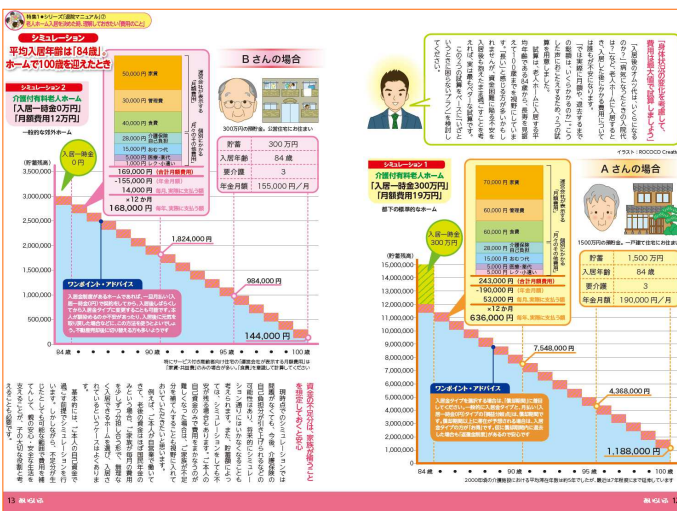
特集1●シリーズ「退院マニュアル」(7) 老人ホーム入居を決める前、理解しておきたい「費用のこと」

シミュレーション
平均入居年齢は「84歳」ホームで100歳を迎えたとき

シミュレーション2
介護付有料老人ホーム
「入居一時金0万円」
「月額費用12万円」

一般的な郊外ホーム

(貯蓄残高)
3,500,000
3,000,000
2,500,000
2,000,000
1,500,000
1,000,000
500,000
0

入居一時金 0万円

50,000円 家賃
30,000円 管理費
40,000円 食費
28,000円 介護保険 自己負担
15,000円 おむつ代
5,000円 医療・薬代
1,000円 レク・小遣い
169,000円 (合計月額費用)
-155,000円 (年金月額)
14,000円 毎月、貯蓄から支払う額
×12ヵ月
168,000円 毎年、貯蓄から支払う額

運営会社が提示する「月額費用」
個別に必要な月々の費用の想定

Bさんの場合
300万円の貯蓄金。公営住宅にお住まい

| 貯蓄 | 300万円 |
|---|---|
| 入居年齢 | 84歳 |
| 要介護 | 3 |
| 年金月額 | 155,000円/月 |

1,824,000円
984,000円
144,000円

ワンポイント・アドバイス
入居金型額がかなるホームであれば、一般的にいま入居一時金(0円)で初期対策ができ、入居後しばらくしてから入居金タイプに変更することも可能です。年金が高額のものが手続があると、入居後に生活を振り返った場合などに、このの方法を知っておくと安心です。

84歳 90歳 95歳 100歳
特にサービス付き高齢者向け住宅の運営会社が提示する月額費用は「家賃・共益費のみの場合が多い」点を理解しておきましょう

資金の不足分は「家族が補うこと」を想定しておくと安心

「身体状況の変化を想定して、費用は最大値で試算しましょう」

入居後のオムツ代はいくらになるのか?「病気になったときの入院代は?」など、老人ホームに入居するときに気になる資金面の問題もあります。「では実際に何歳や、退去するまでの数値は、いくらかかるのか?」こうした疑問にお答えするため、2つの試算をしました。老人ホームに入居する平均年齢である84歳から、資金を見積もって100歳まで居住していた場合を試算してみました。健康な施設を見つつ、資金をどのように想定していくのが理想なのか、費用の試算とし、

イラスト：ROCOCO Creati

シミュレーション1
介護付有料老人ホーム
「入居一時金300万円」
「月額費用19万円」

都下の標準的なホーム

(貯蓄残高)
15,000,000
14,000,000
13,000,000
12,000,000
11,000,000
10,000,000
9,000,000
8,000,000
7,000,000
6,000,000
5,000,000
4,000,000
3,000,000
2,000,000
1,000,000
0

入居一時金 300万円

70,000円 家賃
60,000円 管理費
60,000円 食費
28,000円 介護保険 自己負担
15,000円 おむつ代
5,000円 医療・薬代
5,000円 レク・小遣い
243,000円 (合計月額費用)
-190,000円 (年金月額)
53,000円 毎月、貯蓄から支払う額
×12ヵ月
636,000円 毎年、貯蓄から支払う額

Aさんの場合
1500万円の貯蓄金。一戸建て住宅にお住まい

| 貯蓄 | 1,500万円 |
|---|---|
| 入居年齢 | 84歳 |
| 要介護 | 3 |
| 年金月額 | 190,000円/月 |

7,548,000円
4,368,000円
1,188,000円

ワンポイント・アドバイス
入居金タイプを選択する場合は、「償却期間」に注意しておきましょう。一般的に入居金タイプは、月払いより一時金が安く、償却期間を過ぎた場合に退去すると、返還金がない場合があります。

84歳 90歳 95歳 100歳
2000年度の介護保険における平均寿命を参考に算出、家賃は17年度東京都の資料を参考

掛かる費用の試算では、後に発覚するため、現在の年金額が想定されています。また入居してから介護度が重くなれば、負担が増すことも考えられます。ご家族の方に不足分を補っていただくことも想定しておくと安心です。

基本的には、ご本人の月々の年金で費用を賄うことを想定しています。しかしながら、不足分がでた場合、ご家族の援助を考えておくとよいでしょう。子どもの立場から老えることも必要です。

13 ✿ 14